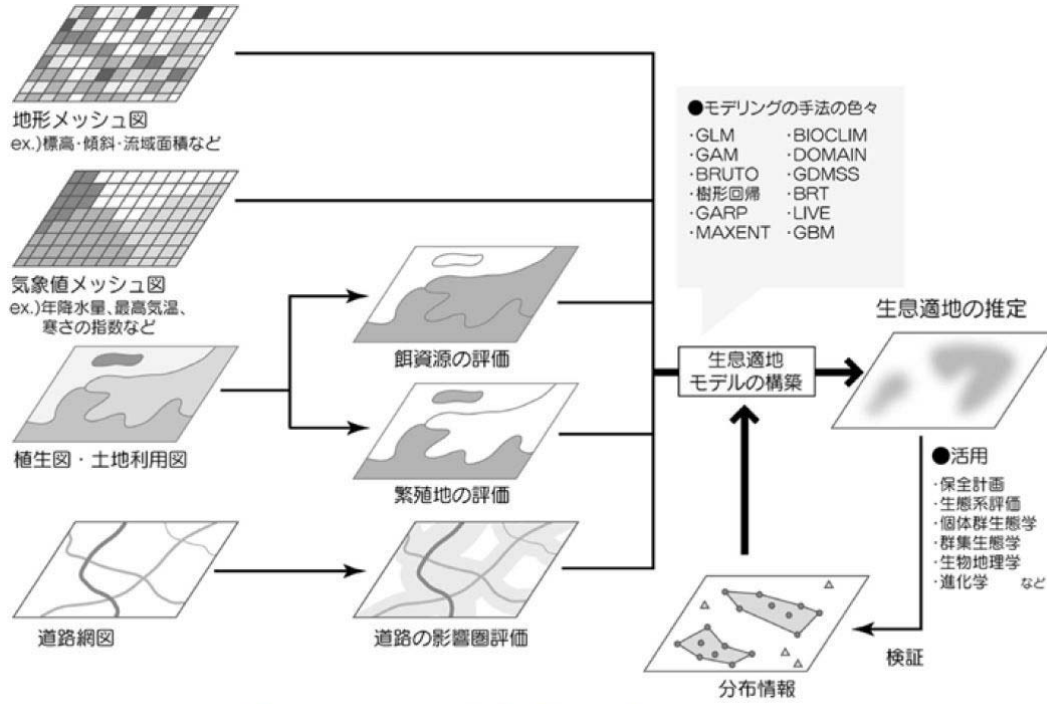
地形メッシュ図
ex.)標高・傾斜・流域面積など

気象値メッシュ図
ex.)年降水量、最高気温、寒さの指数など

植生図・土地利用図

道路網図

餌資源の評価

繁殖地の評価

道路の影響圏評価

●モデリングの手法の色々
·GLM
·GAM
·BRUTO
·樹形回帰
·GARP
·MAXENT
·BIOCLIM
·DOMAIN
·GDMSS
·BRT
·LIVE
·GBM

生息適地モデルの構築

生息適地の推定

●活用
·保全計画
·生態系評価
·個体群生態学
·群集生態学
·生物地理学
·進化学　など

検証

分布情報